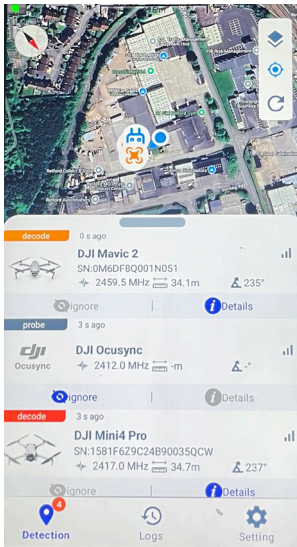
decode 0 s ago
DJI Mavic 2
SN:0M6DF8Q001N051
2459.5 MHz 34.1m 235°
Ignore
Details

probe 3 s ago
DJI Ocusync
Ocusync
2412.0 MHz -m -°
Ignore
Details

decode 3 s ago
DJI Mini4 Pro
SN:1581F6Z9C24B90035QCW
2417.0 MHz 34.7m 237°
Ignore
Details

4
Detection
Logs
Setting